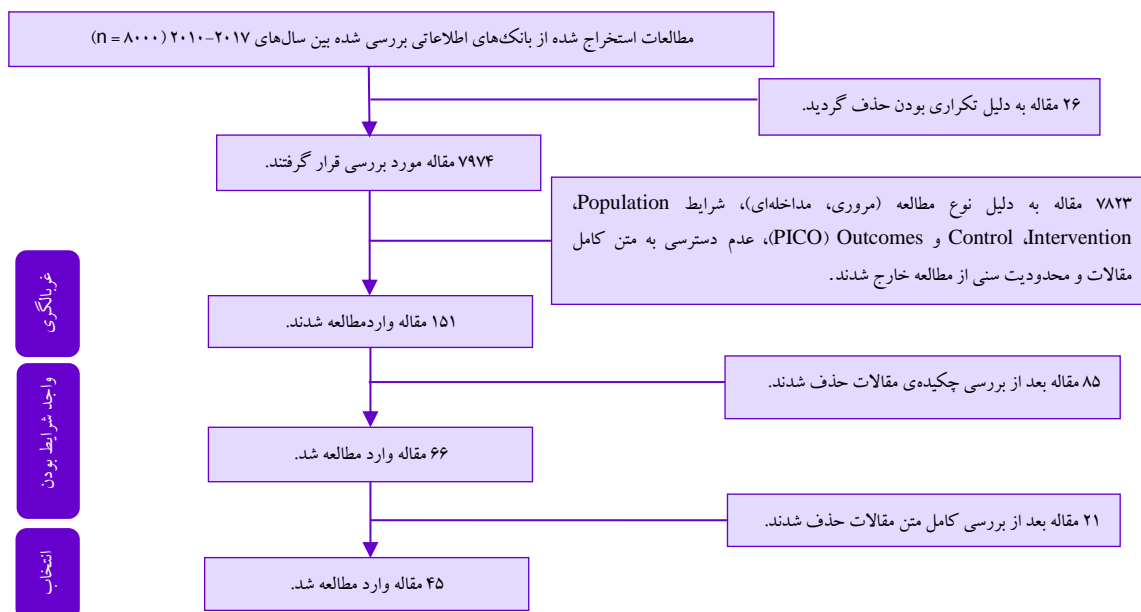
مطالعات استخراج شده از بانک‌های اطلاعاتی بررسی شده بین سال‌های ۲۰۱۷-۲۰۱۰ (n = ۸۰۰۰)

۲۶ مقاله به دلیل تکراری بودن حذف گردید.

۷۹۷۴ مقاله مورد بررسی قرار گرفتند.

۷۸۲۳ مقاله به دلیل نوع مطالعه (مروری، مداخله‌ای)، شرایط Population، Intervention، Control و Outcomes (PICO)، عدم دسترسی به متن کامل مقالات و محدودیت سنی از مطالعه خارج شدند.

غربالگری

۱۵۱ مقاله واردمطالعه شدند.

واجد شرایط بودن

۸۵ مقاله بعد از بررسی چکیده‌ی مقالات حذف شدند.

۶۶ مقاله وارد مطالعه شد.

۲۱ مقاله بعد از بررسی کامل متن مقالات حذف شدند.

انتخاب

۴۵ مقاله وارد مطالعه شد.